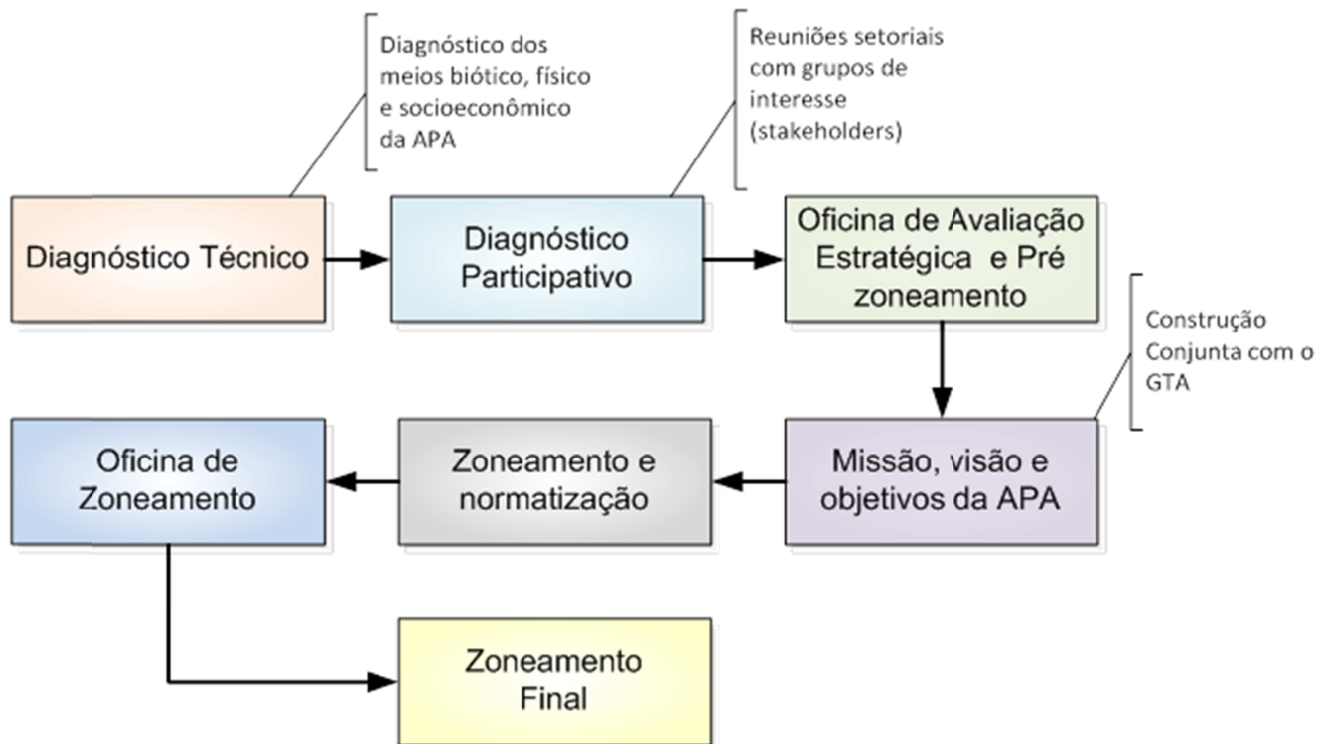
Diagnóstico dos meios biótico, físico e socioeconômico da APA

Reuniões setoriais com grupos de interesse (stakeholders)

Diagnóstico Técnico

Diagnóstico Participativo

Oficina de Avaliação Estratégica e Pré zoneamento

Construção Conjunta com o GTA

Oficina de Zoneamento

Zoneamento e normatização

Missão, visão e objetivos da APA

Zoneamento Final